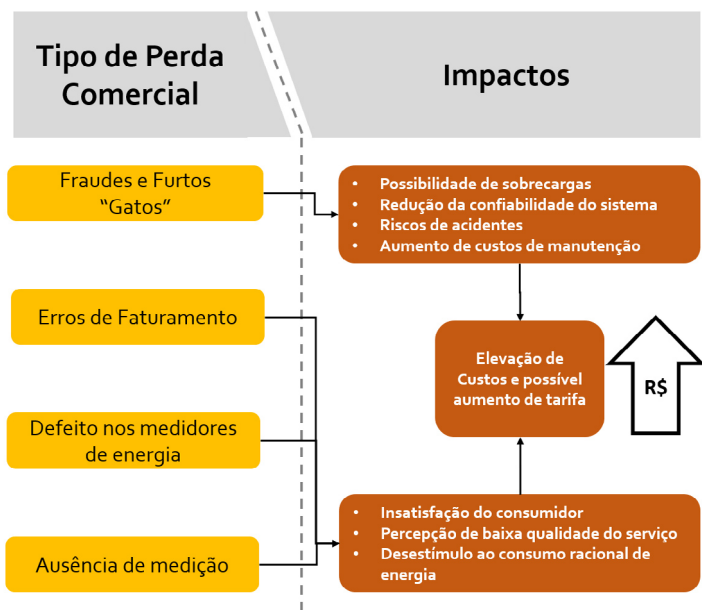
Tipo de Perda Comercial

Impactos

Fraudes e Furtos “Gatos”

- Possibilidade de sobrecargas
- Redução da confiabilidade do sistema
- Riscos de acidentes
- Aumento de custos de manutenção

Erros de Faturamento

Elevação de Custos e possível aumento de tarifa

R$

Defeito nos medidores de energia

Ausência de medição

- Insatisfação do consumidor
- Percepção de baixa qualidade do serviço
- Desestímulo ao consumo racional de energia